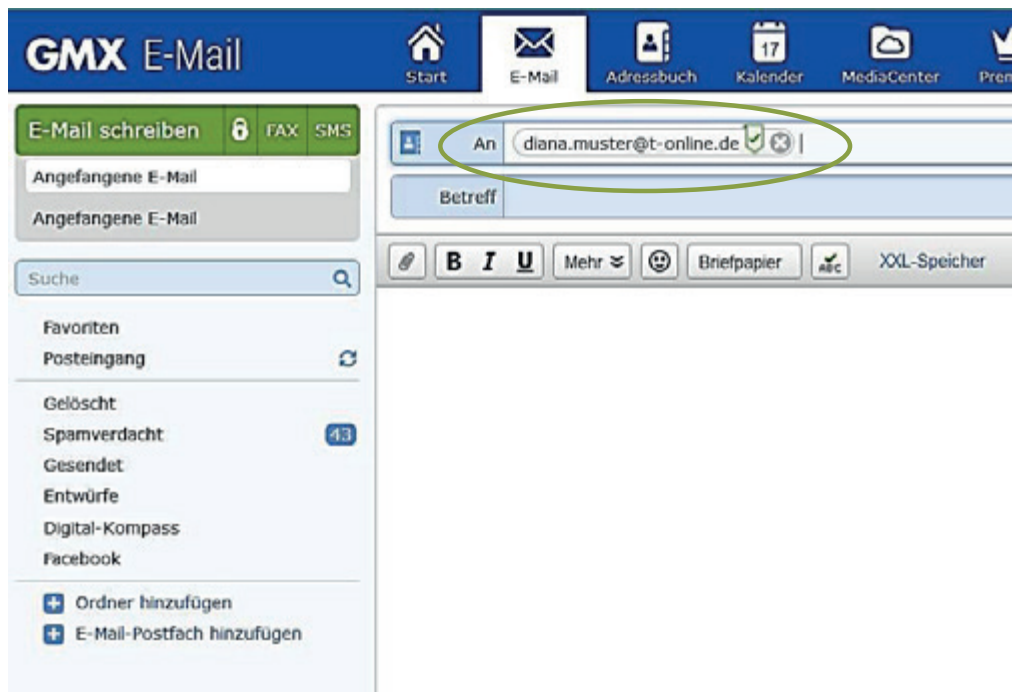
GMX E-Mail

Start
E-Mail
Adressbuch
17
Kalender
MediaCenter
Pren

E-Mail schreiben
FAX
SMS
Angefangene E-Mail
Angefangene E-Mail

Suche

Favoriten
Posteingang
Gelöscht
Spamverdacht 43
Gesendet
Entwürfe
Digital-Kompass
Facebook
Ordner hinzufügen
E-Mail-Postfach hinzufügen

An diana.muster@t-online.de
Betreff

B I U Mehr Briefpapier XXL-Speicher